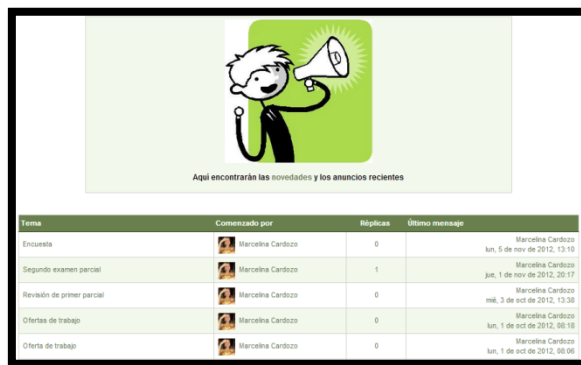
Aquí encontrarán las novedades y los anuncios recientes

| Tema | Comenzado por | Réplicas | Último mensaje |
|---|---|---|---|
| Encuesta | Marcelina Cardozo | 0 | Marcelina Cardozo lun, 5 de nov de 2012, 13:10 |
| Segundo examen parcial | Marcelina Cardozo | 1 | Marcelina Cardozo jue, 1 de nov de 2012, 20:17 |
| Revisión de primer parcial | Marcelina Cardozo | 0 | Marcelina Cardozo mié, 3 de oct de 2012, 13:38 |
| Ofertas de trabajo | Marcelina Cardozo | 0 | Marcelina Cardozo lun, 1 de oct de 2012, 08:18 |
| Oferta de trabajo | Marcelina Cardozo | 0 | Marcelina Cardozo lun, 1 de oct de 2012, 08:06 |